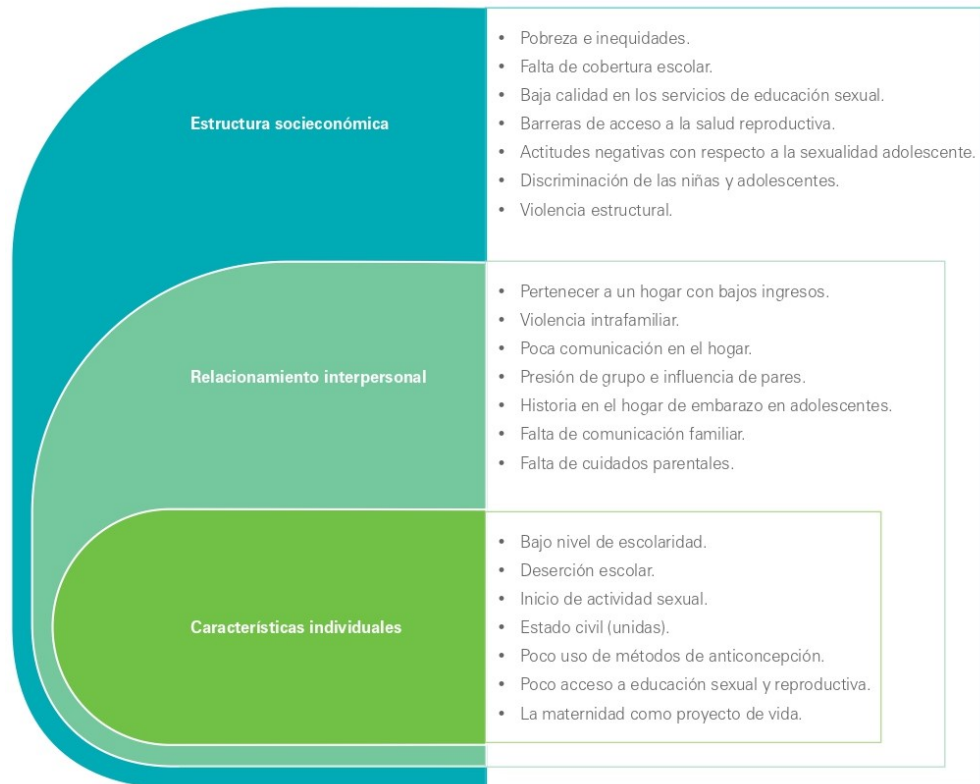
Estructura socioeconómica

• Pobreza e inequidades.
• Falta de cobertura escolar.
• Baja calidad en los servicios de educación sexual.
• Barreras de acceso a la salud reproductiva.
• Actitudes negativas con respecto a la sexualidad adolescente.
• Discriminación de las niñas y adolescentes.
• Violencia estructural.

Relacionamiento interpersonal

• Pertenecer a un hogar con bajos ingresos.
• Violencia intrafamiliar.
• Poca comunicación en el hogar.
• Presión de grupo e influencia de pares.
• Historia en el hogar de embarazo en adolescentes.
• Falta de comunicación familiar.
• Falta de cuidados parentales.

Características individuales

• Bajo nivel de escolaridad.
• Deserción escolar.
• Inicio de actividad sexual.
• Estado civil (unidas).
• Poco uso de métodos de anticoncepción.
• Poco acceso a educación sexual y reproductiva.
• La maternidad como proyecto de vida.